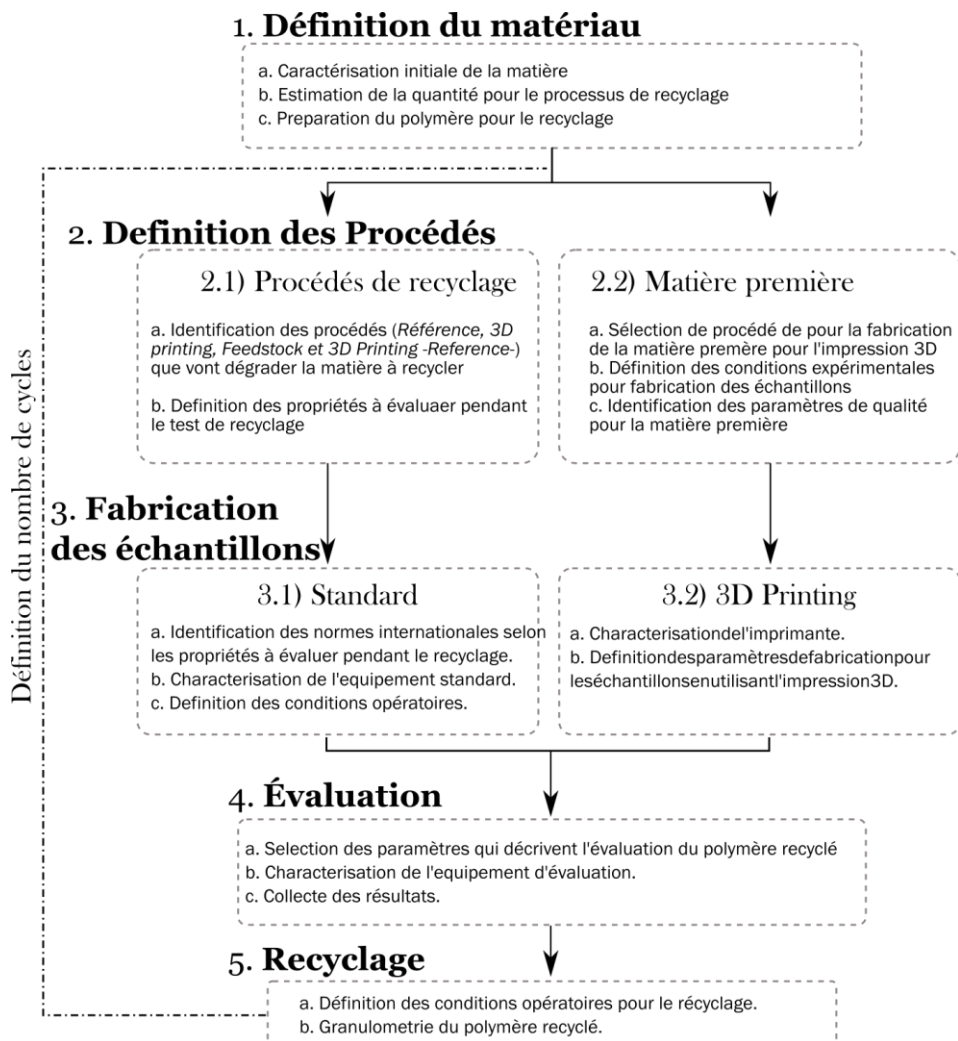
1. **Définition du matériau**

a. Caractérisation initiale de la matière
b. Estimation de la quantité pour le processus de recyclage
c. Preparation du polymère pour le recyclage

Définition du nombre de cycles

2. **Definition des Procédés**

2.1) Procédés de recyclage

a. Identification des procédés (*Référence, 3D printing, Feedstock et 3D Printing -Reference-*) que vont dégrader la matière à recycler

b. Definition des propriétés à évaluaer pendant le test de recyclage

2.2) Matière première

a. Sélection de procédé de pour la fabrication de la matière premère pour l'impression 3D
b. Définition des conditions expérimentales pour fabrication des échantillons
c. Identification des paramètres de qualité pour la matière première

3. **Fabrication des échantillons**

3.1) Standard

a. Identification des normes internationales selon les propriétés à évaluer pendant le recyclage.
b. Characterisation de l'equipement standard.
c. Definition des conditions opératoires.

3.2) 3D Printing

a. Characterisationdel'imprimante.
b. Definitiondesparamètresdefabricationpour leséchantillonsenutilisantl'impression3D.

4. **Évaluation**

a. Selection des paramètres qui décrivent l'évaluation du polymère recyclé
b. Characterisation de l'equipement d'évaluation.
c. Collecte des résultats.

5. **Recyclage**

a. Définition des conditions opératoires pour le récyclage.
b. Granulometrie du polymère recyclé.